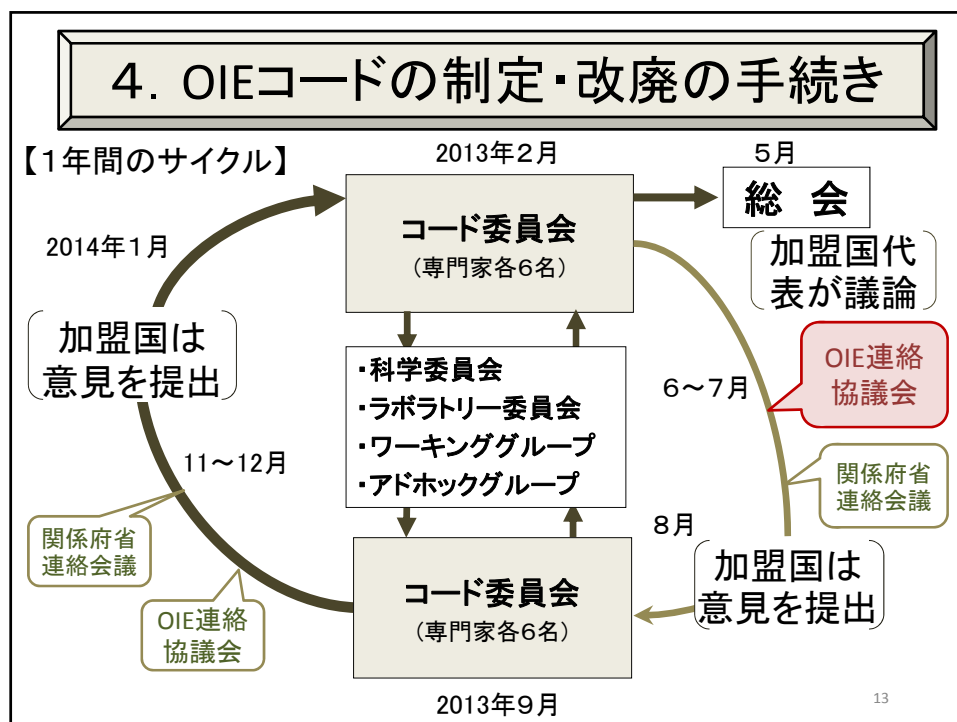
４. OIEコードの制定・改廃の手続き

【１年間のサイクル】

2013年２月

５月

総　会

加盟国代表が議論

コード委員会
（専門家各６名）

2014年１月

加盟国は意見を提出

・科学委員会
・ラボラトリー委員会
・ワーキンググループ
・アドホックグループ

OIE連絡協議会

６〜７月

関係府省連絡会議

11〜12月

８月

関係府省連絡会議

加盟国は意見を提出

OIE連絡協議会

コード委員会
（専門家各６名）

2013年９月

13